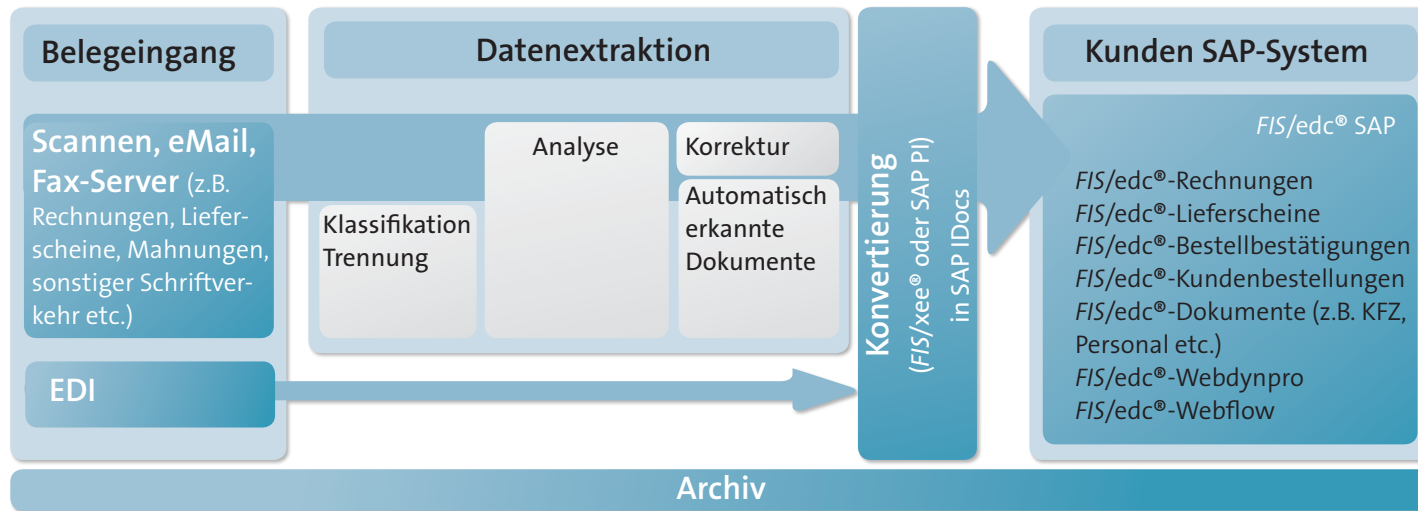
Belegeingang

Scannen, eMail, Fax-Server (z.B. Rechnungen, Lieferscheine, Mahnungen, sonstiger Schriftverkehr etc.)

EDI

Datenextraktion

Klassifikation Trennung

Analyse

Korrektur

Automatisch erkannte Dokumente

Konvertierung (FIS/xee® oder SAP PI) in SAP IDocs

Kunden SAP-System

FIS/edc® SAP

FIS/edc®-Rechnungen
FIS/edc®-Lieferscheine
FIS/edc®-Bestellbestätigungen
FIS/edc®-Kundenbestellungen
FIS/edc®-Dokumente (z.B. KFZ, Personal etc.)
FIS/edc®-Webdynpro
FIS/edc®-Webflow

Archiv